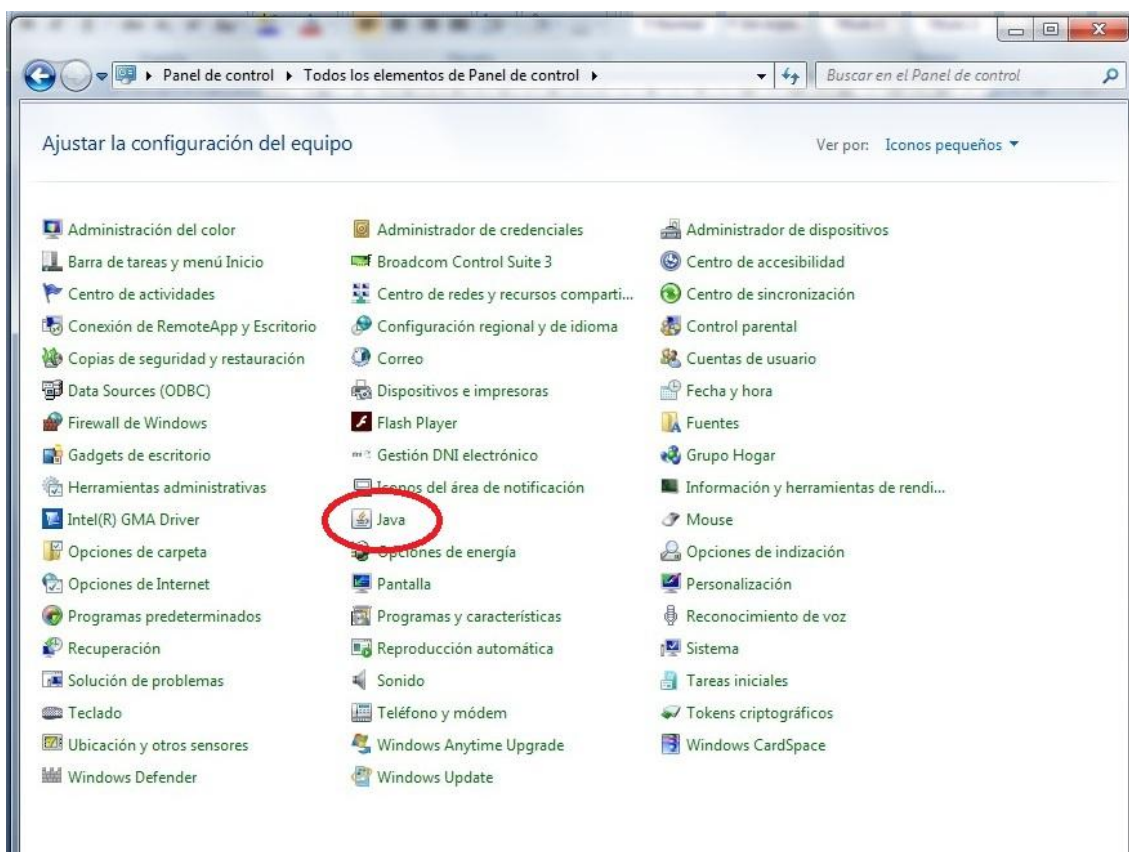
▸ Panel de control ▸ Todos los elementos de Panel de control ▸

Buscar en el Panel de control

Ajustar la configuración del equipo

Ver por: Iconos pequeños ▾

Administración del color
Barra de tareas y menú Inicio
Centro de actividades
Conexión de RemoteApp y Escritorio
Copias de seguridad y restauración
Data Sources (ODBC)
Firewall de Windows
Gadgets de escritorio
Herramientas administrativas
Intel(R) GMA Driver
Opciones de carpeta
Opciones de Internet
Programas predeterminados
Recuperación
Solución de problemas
Teclado
Ubicación y otros sensores
Windows Defender

Administrador de credenciales
Broadcom Control Suite 3
Centro de redes y recursos comparti...
Configuración regional y de idioma
Correo
Dispositivos e impresoras
Flash Player
Gestión DNI electrónico
Iconos del área de notificación
Java
Opciones de energía
Pantalla
Programas y características
Reproducción automática
Sonido
Teléfono y módem
Windows Anytime Upgrade
Windows Update

Administrador de dispositivos
Centro de accesibilidad
Centro de sincronización
Control parental
Cuentas de usuario
Fecha y hora
Fuentes
Grupo Hogar
Información y herramientas de rendi...
Mouse
Opciones de indización
Personalización
Reconocimiento de voz
Sistema
Tareas iniciales
Tokens criptográficos
Windows CardSpace